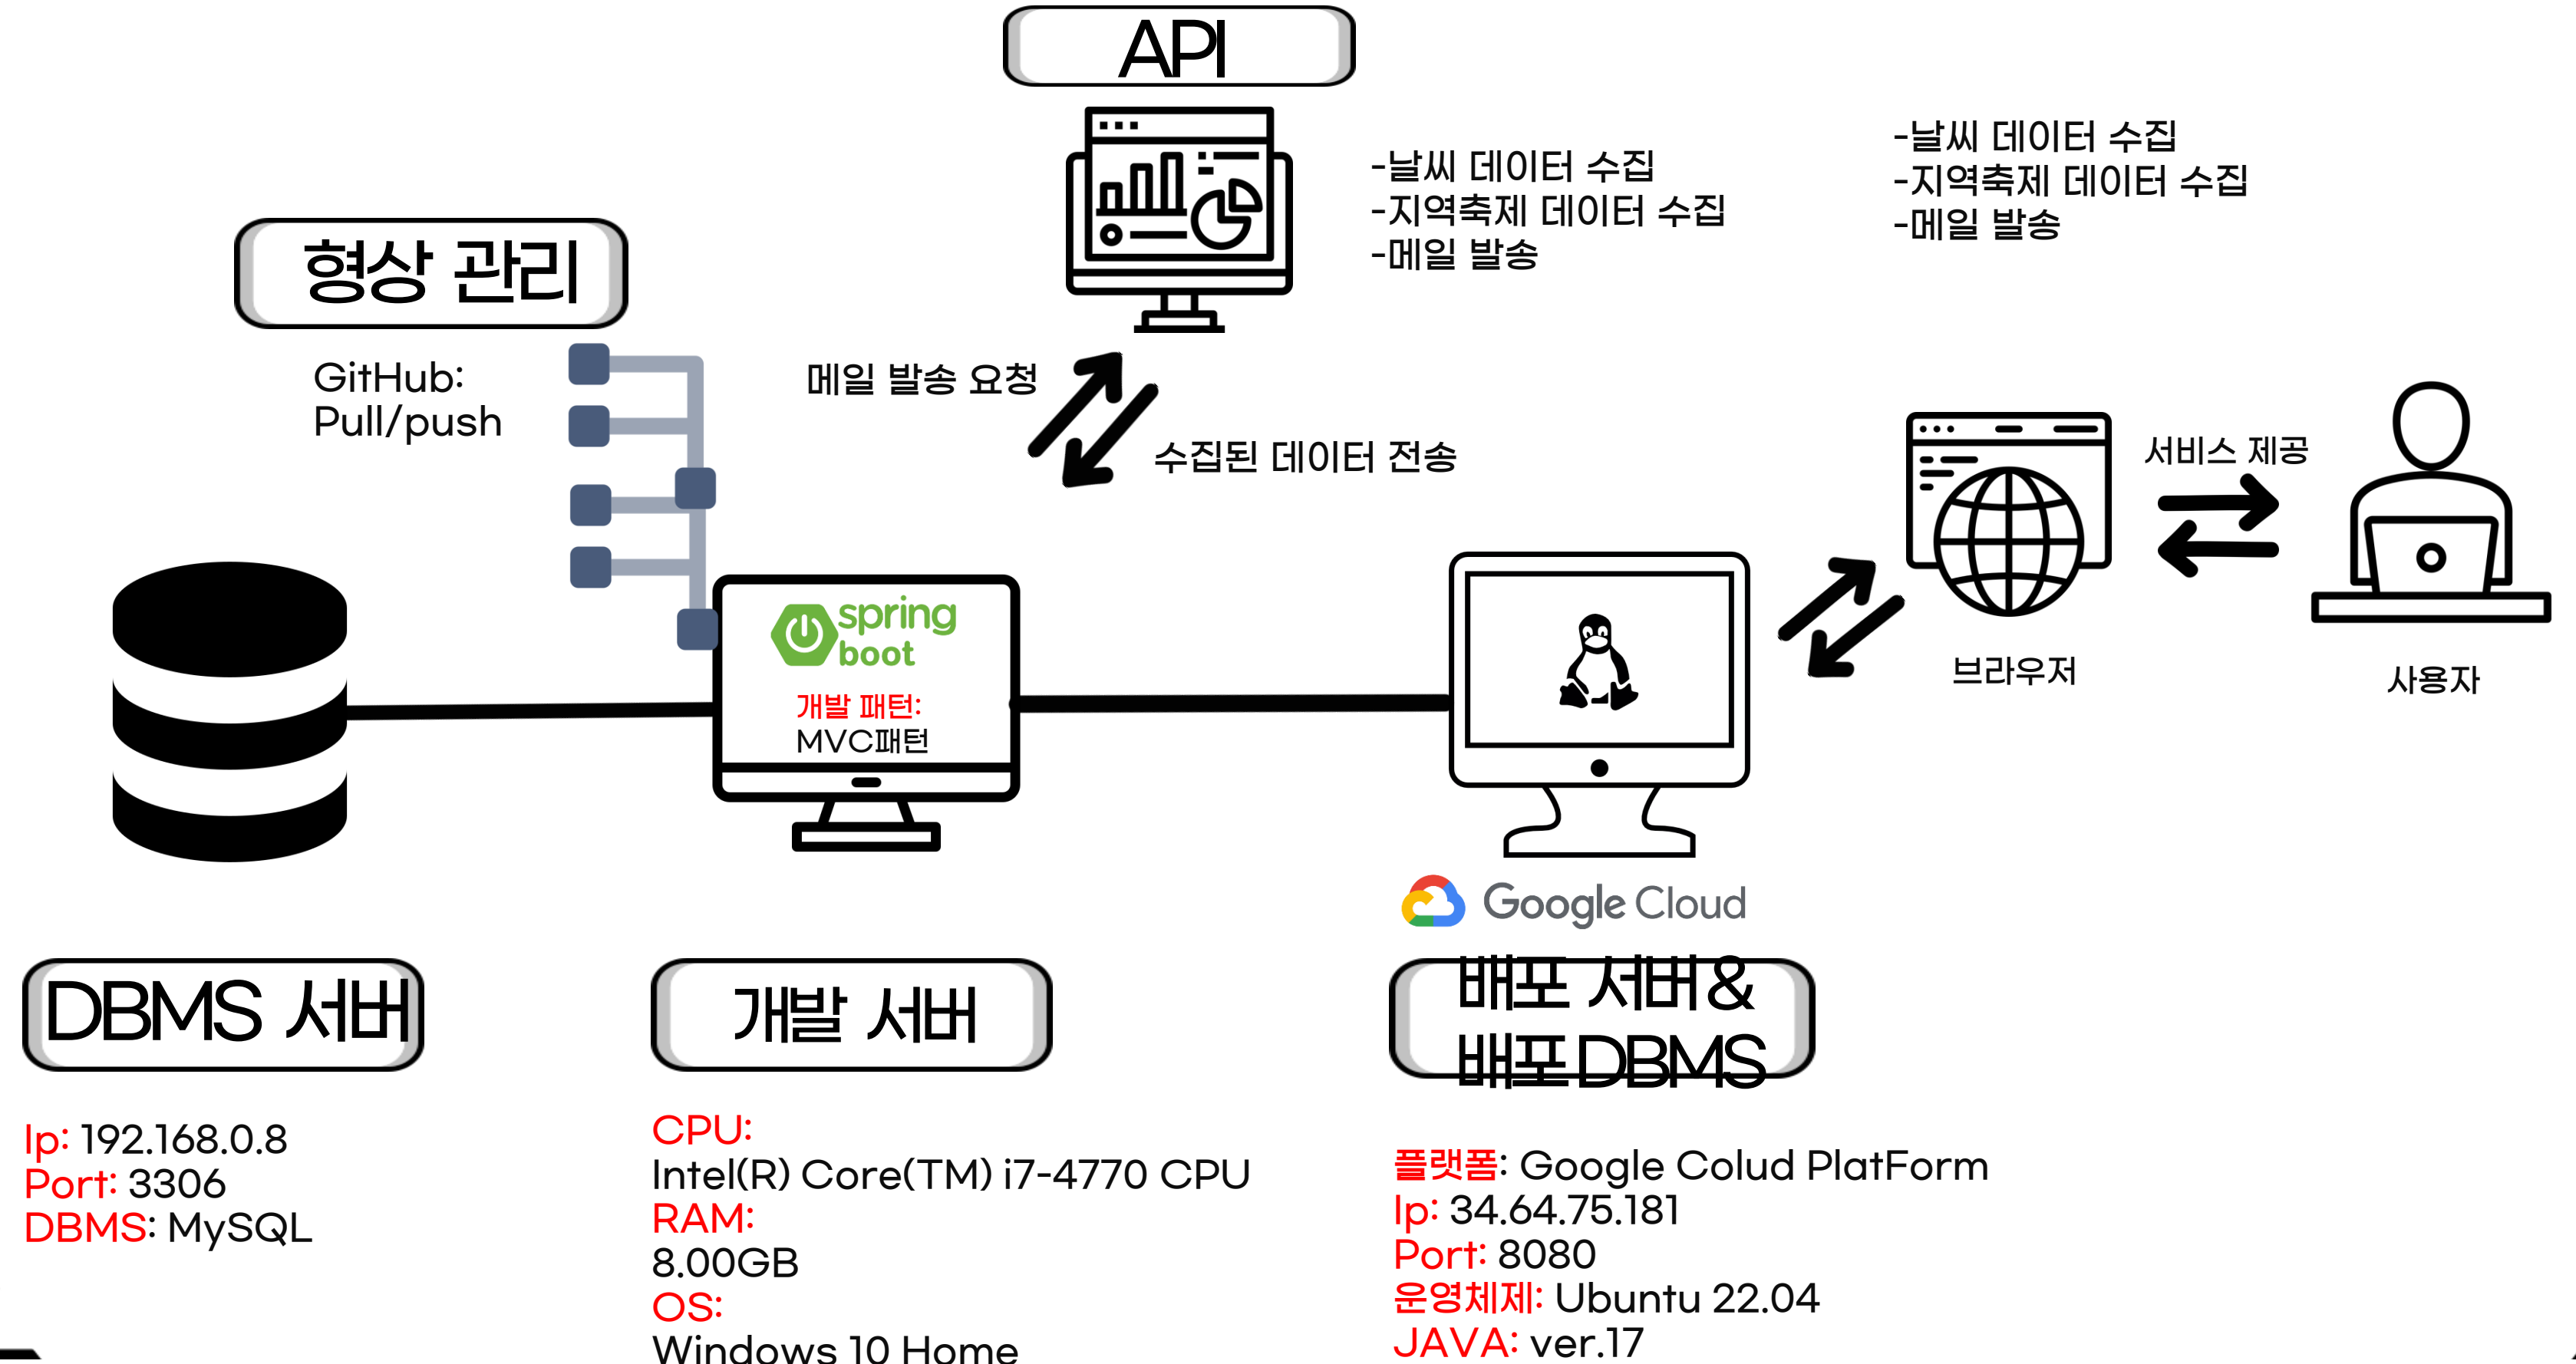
API

-날씨 데이터 수집
-지역축제 데이터 수집
-메일 발송

-날씨 데이터 수집
-지역축제 데이터 수집
-메일 발송

형상 관리

GitHub:
Pull/push

메일 발송 요청

수집된 데이터 전송

서비스 제공

브라우저

사용자

spring boot

개발 패턴:
MVC패턴

Google Cloud

DBMS 서버

개발 서버

배포 서버&
배포DBMS

Ip: 192.168.0.8
Port: 3306
DBMS: MySQL

CPU:
Intel(R) Core(TM) i7-4770 CPU
RAM:
8.00GB
OS:
Windows 10 Home

플랫폼: Google Colud PlatForm
Ip: 34.64.75.181
Port: 8080
운영체제: Ubuntu 22.04
JAVA: ver.17